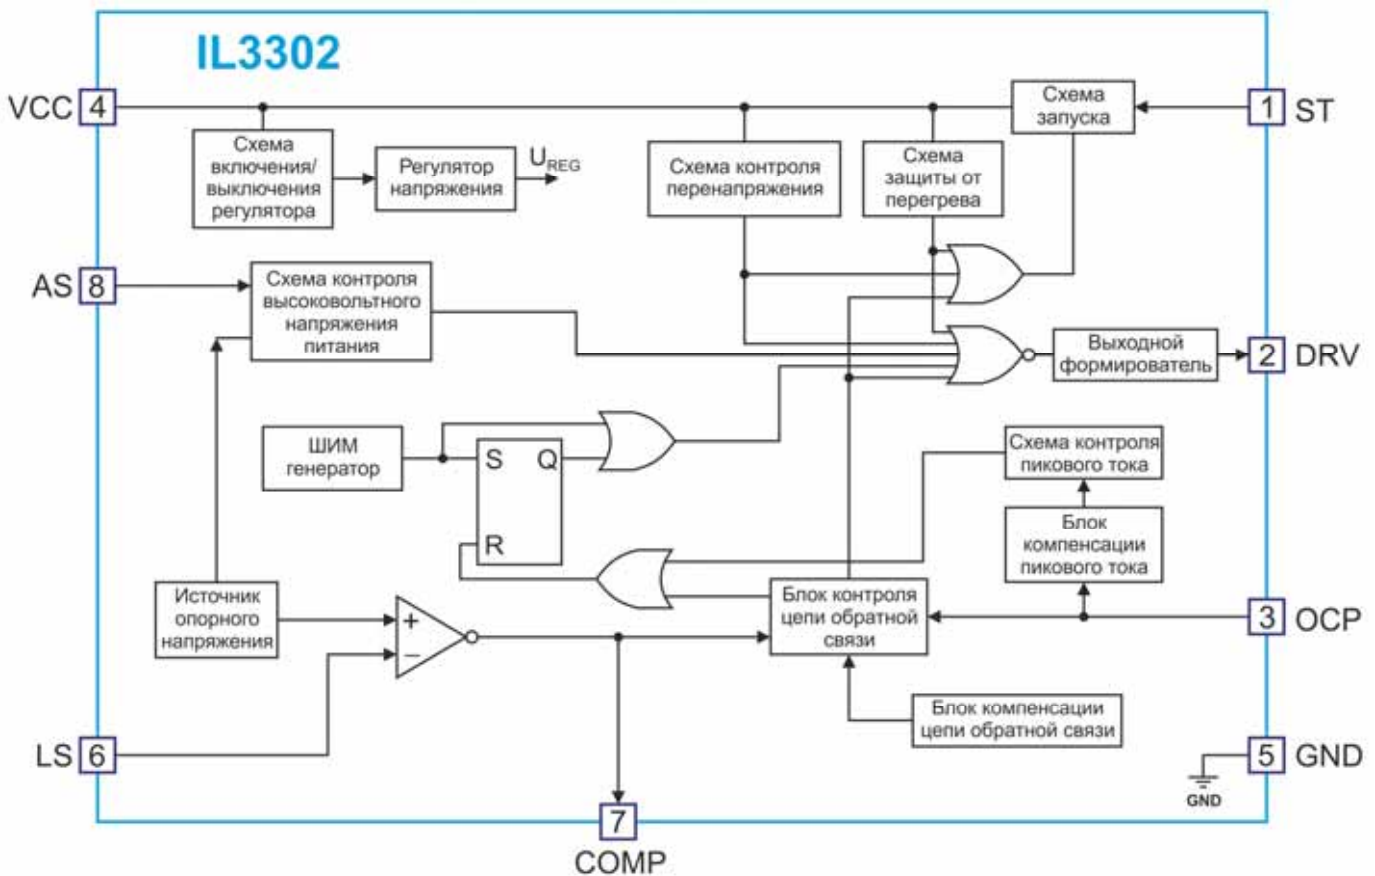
IL3302

VCC 4

Схема включения/выключения регулятора

Регулятор напряжения

$U_{REG}$

Схема контроля перенапряжения

Схема защиты от перегрева

Схема запуска

1 ST

AS 8

Схема контроля высоковольтного напряжения питания

Выходной формирователь

2 DRV

ШИМ генератор

S

Q

R

Схема контроля пикового тока

Блок компенсации пикового тока

Источник опорного напряжения

+

–

Блок контроля цепи обратной связи

3 OCP

Блок компенсации цепи обратной связи

LS 6

5 GND

GND

7

COMP